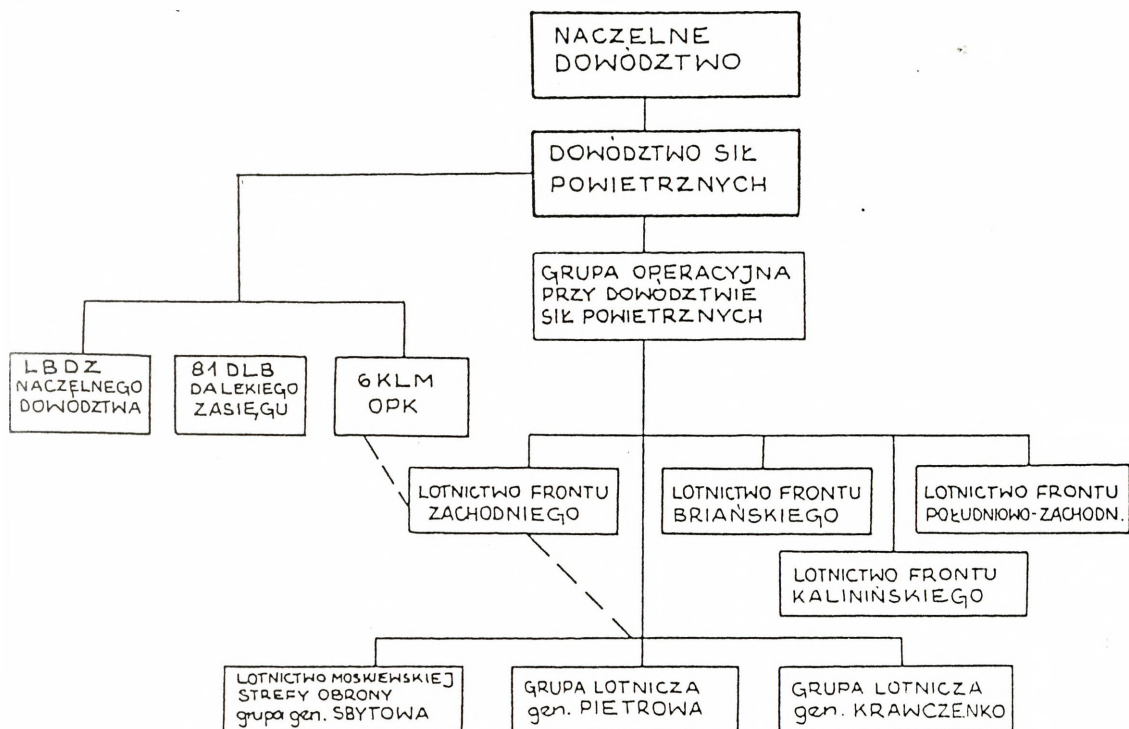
NACZELNE DOWÓDZTWO

DOWÓDZTWO SIŁ POWIETRZNYCH

GRUPA OPERACYJNA PRZY DOWÓDZTWIE SIŁ POWIETRZNYCH

LBDZ NACZELNEGO DOWÓDZTWA

81 DLB DALEKIEGO ZASIĘGU

6 KLM OPK

LOTNICTWO FRONTU ZACHODNIEGO

LOTNICTWO FRONTU BRIAŃSKIEGO

LOTNICTWO FRONTU POŁUDNIOWO-ZACHODN.

LOTNICTWO FRONTU KALININSKIEGO

LOTNICTWO MOSKIEWSKIEJ STREFY OBRONY grupa gen. SBYTOWA

GRUPA LOTNICZA gen. PIETROWA

GRUPA LOTNICZA gen. KRAWCZENKO